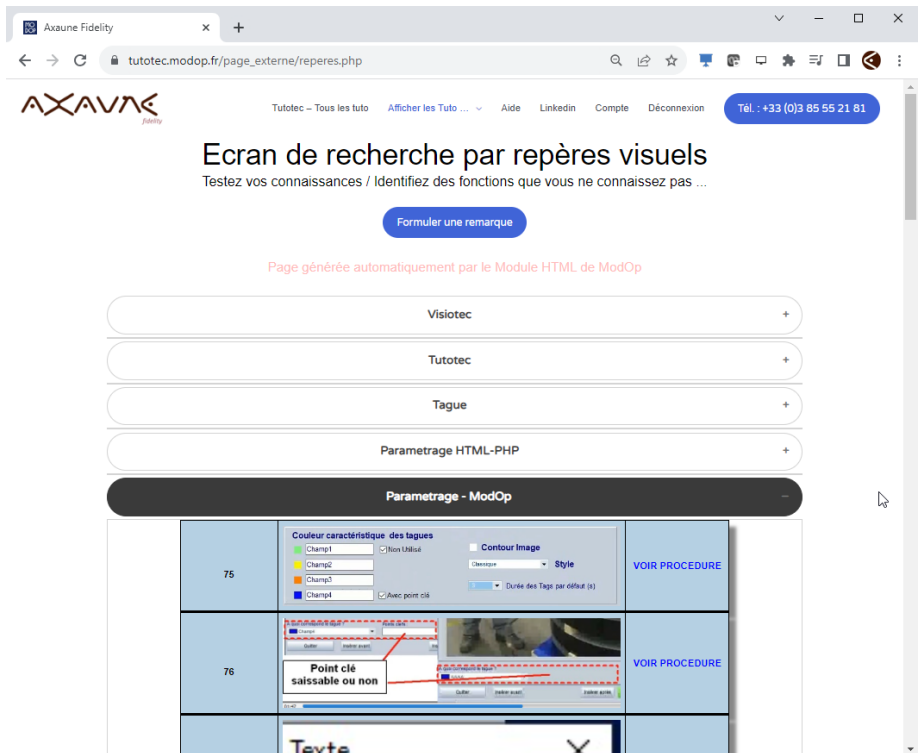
Axaune Fidelity

tutotec.modop.fr/page_externe/reperes.php

AXAUNE fidelity

Tutotec – Tous les tuto   Afficher les Tuto ...   Aide   Linkedin   Compte   Déconnexion   Tél. : +33 (0)3 85 55 21 81

Ecran de recherche par repères visuels

Testez vos connaissances / Identifiez des fonctions que vous ne connaissez pas ...

Formuler une remarque

Page générée automatiquement par le Module HTML de ModOp

Visiotec +

Tutotec +

Tague +

Parametrage HTML-PHP +

Parametrage - ModOp −

| 75 | Couleur caractéristique des tagues Champ1 Non Utilisé Champ2 Champ3 Champ4 Avec point clé Contour Image Classique Style Durée des Tags par défaut (s) | VOIR PROCEDURE |
|---|---|---|
| 76 | Point clé saissable ou non | VOIR PROCEDURE |
| | Texte | |